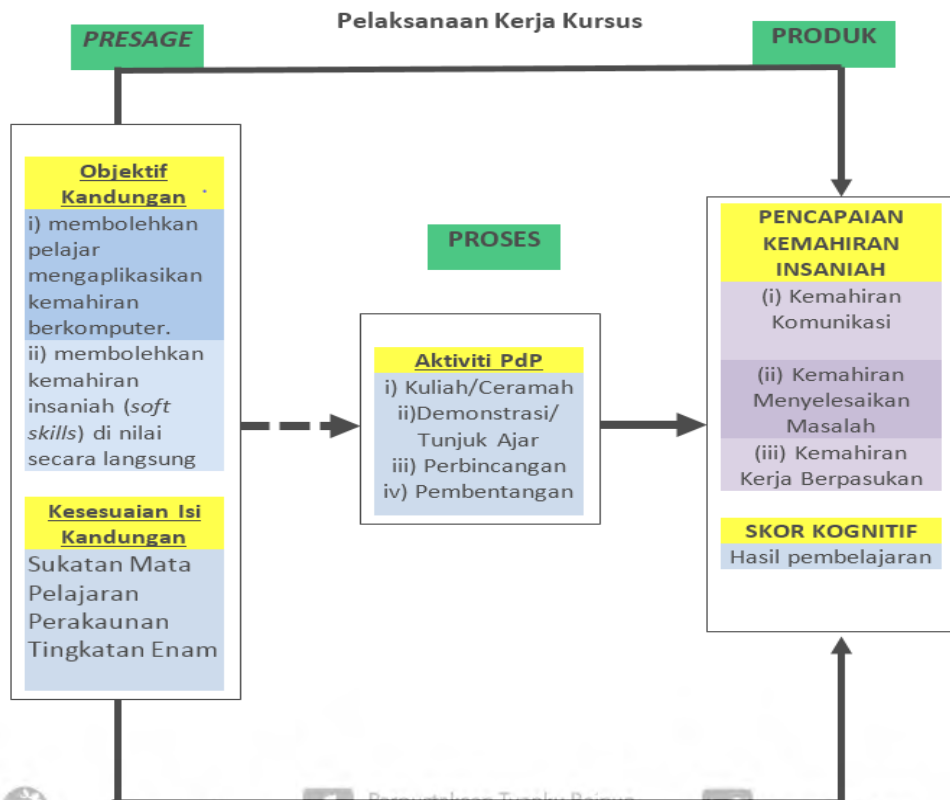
Pelaksanaan Kerja Kursus

PRESAGE

PRODUK

Objektif Kandungan

i) membolehkan pelajar mengaplikasikan kemahiran berkomputer.

ii) membolehkan kemahiran insaniah (soft skills) di nilai secara langsung

Kesesuaian Isi Kandungan

Sukatan Mata Pelajaran Perakaunan Tingkatan Enam

PROSES

Aktiviti PdP

i) Kuliah/Ceramah
ii)Demonstrasi/ Tunjuk Ajar
iii) Perbincangan
iv) Pembentangan

PENCAPAIAN KEMAHIRAN INSANIAH

(i) Kemahiran Komunikasi

(ii) Kemahiran Menyelesaikan Masalah

(iii) Kemahiran Kerja Berpasukan

SKOR KOGNITIF

Hasil pembelajaran

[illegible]